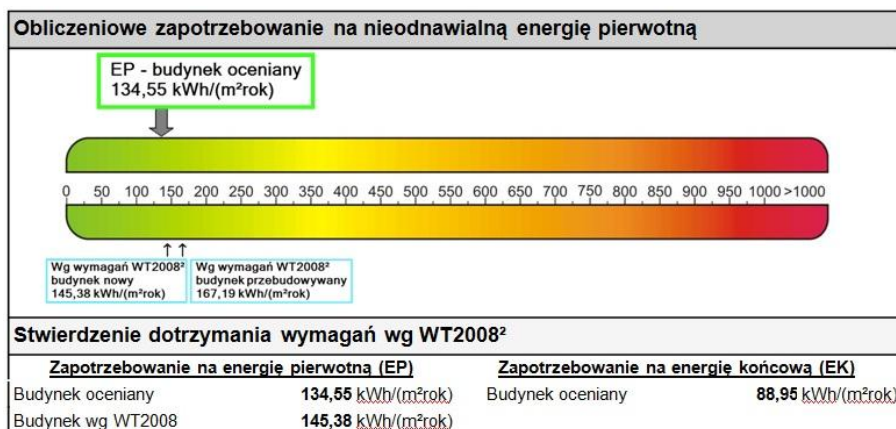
Obliczeniowe zapotrzebowanie na nieodnawialną energię pierwotną

EP - budynek oceniany
134,55 kWh/(m²rok)

0 50 100 150 200 250 300 350 400 450 500 550 600 650 700 750 800 850 900 950 1000 >1000

Wg wymagań WT2008²
budynek nowy
145,38 kWh/(m²rok)

Wg wymagań WT2008²
budynek przebudowywany
167,19 kWh/(m²rok)

Stwierdzenie dotrzymania wymagań wg WT2008²

| Zapotrzebowanie na energię pierwotną (EP) | | Zapotrzebowanie na energię końcową (EK) | |
|---|---|---|---|
| Budynek oceniany | **134,55** kWh/(m²rok) | Budynek oceniany | **88,95** kWh/(m²rok) |
| Budynek wg WT2008 | **145,38** kWh/(m²rok) | | |